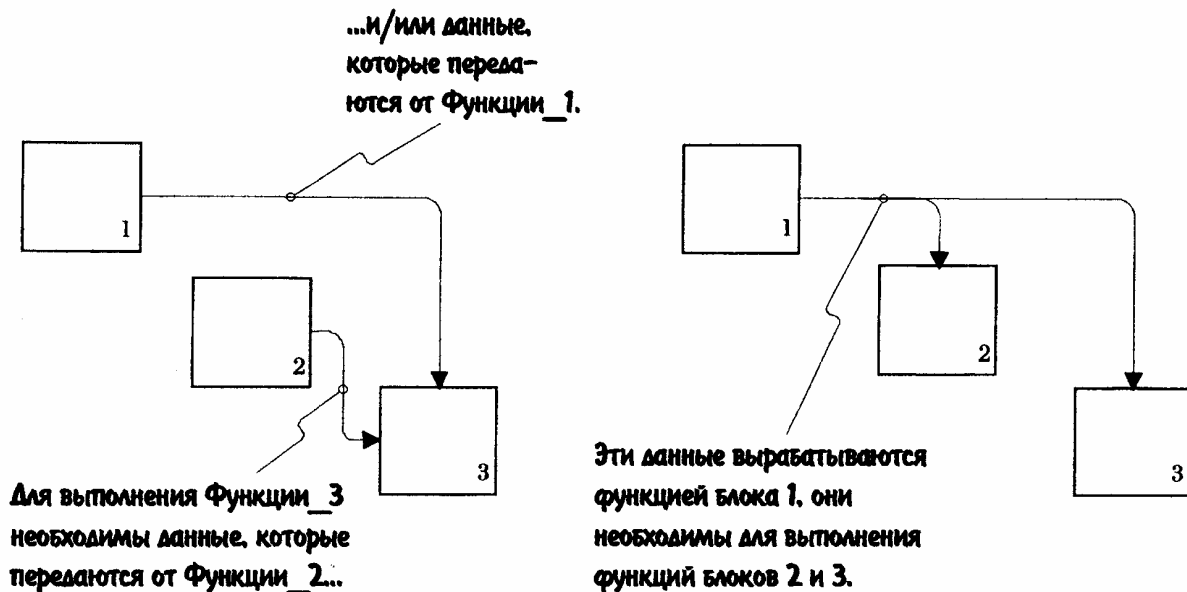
...и/или данные, которые передаются от Функции_1.

1

2

3

Для выполнения Функции_3 необходимы данные, которые передаются от Функции_2...

1

2

3

Эти данные вырабатываются функцией блока 1, они необходимы для выполнения функций блоков 2 и 3.